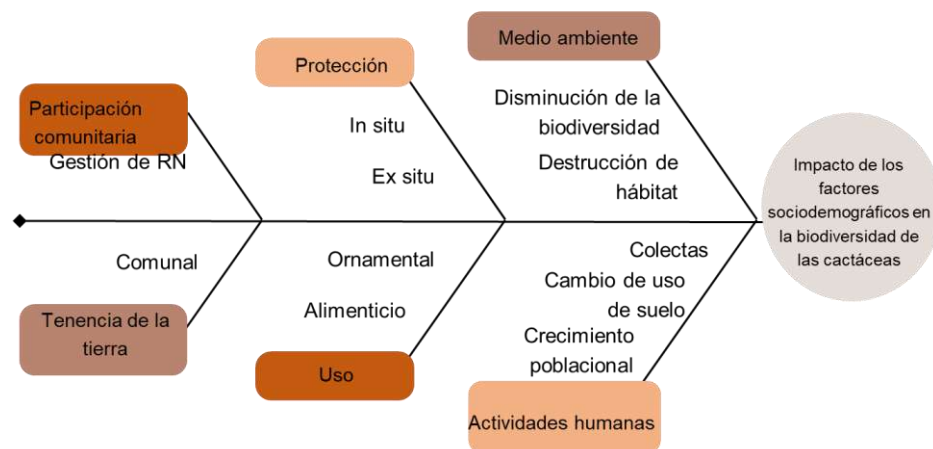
Participación comunitaria

Gestión de RN

Protección

In situ

Ex situ

Medio ambiente

Disminución de la biodiversidad

Destrucción de hábitat

Impacto de los factores sociodemográficos en la biodiversidad de las cactáceas

Comunal

Tenencia de la tierra

Ornamental

Alimenticio

Uso

Colectas

Cambio de uso de suelo

Crecimiento poblacional

Actividades humanas